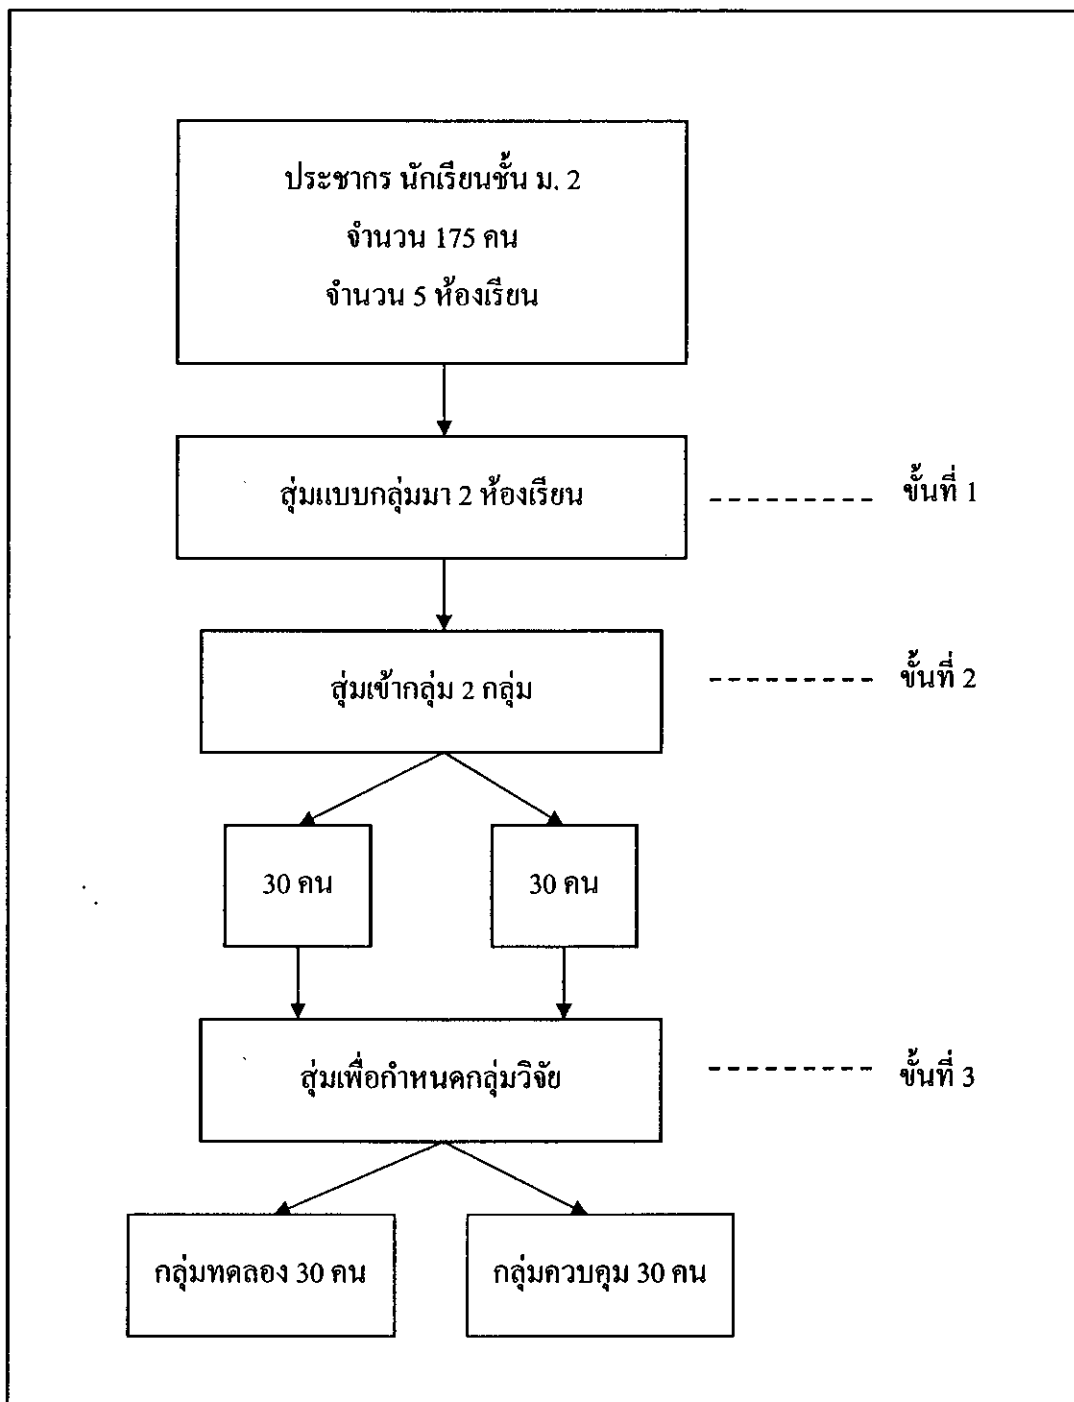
ประชากร นักเรียนชั้น ม. 2
จำนวน 175 คน
จำนวน 5 ห้องเรียน

สุ่มแบบกลุ่มมา 2 ห้องเรียน

ขั้นที่ 1

สุ่มเข้ากลุ่ม 2 กลุ่ม

ขั้นที่ 2

30 คน

30 คน

สุ่มเพื่อกำหนดกลุ่มวิจัย

ขั้นที่ 3

กลุ่มทดลอง 30 คน

กลุ่มควบคุม 30 คน